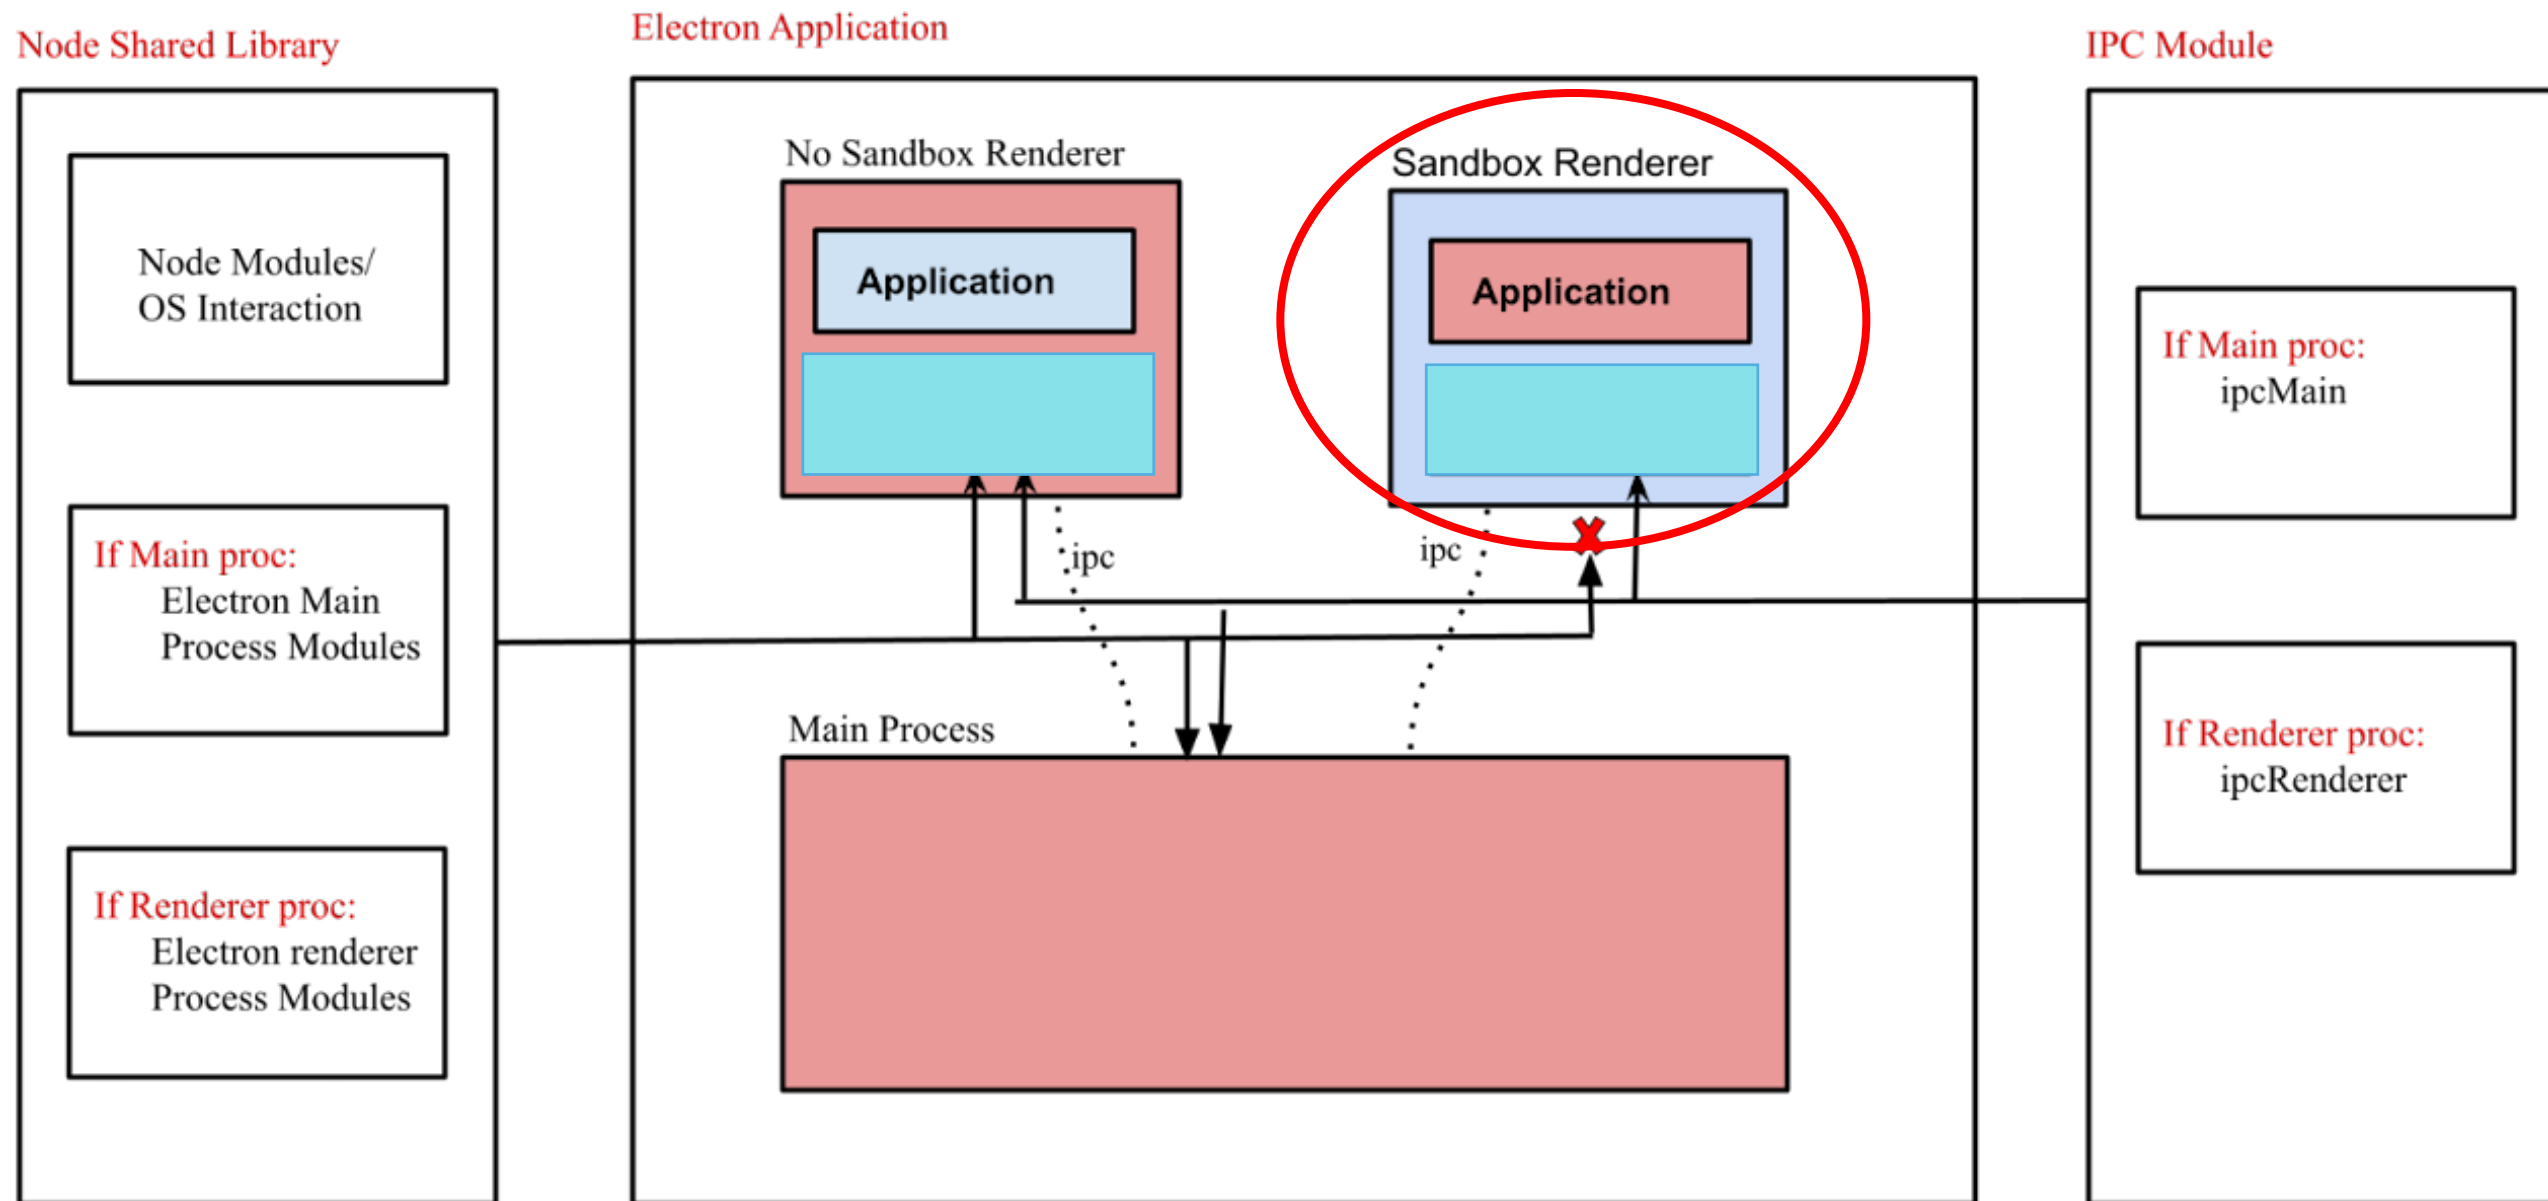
Node Shared Library

Node Modules/
OS Interaction

If Main proc:
Electron Main
Process Modules

If Renderer proc:
Electron renderer
Process Modules

Electron Application

No Sandbox Renderer

Application

Sandbox Renderer

Application

ipc

ipc

Main Process

IPC Module

If Main proc:
ipcMain

If Renderer proc:
ipcRenderer